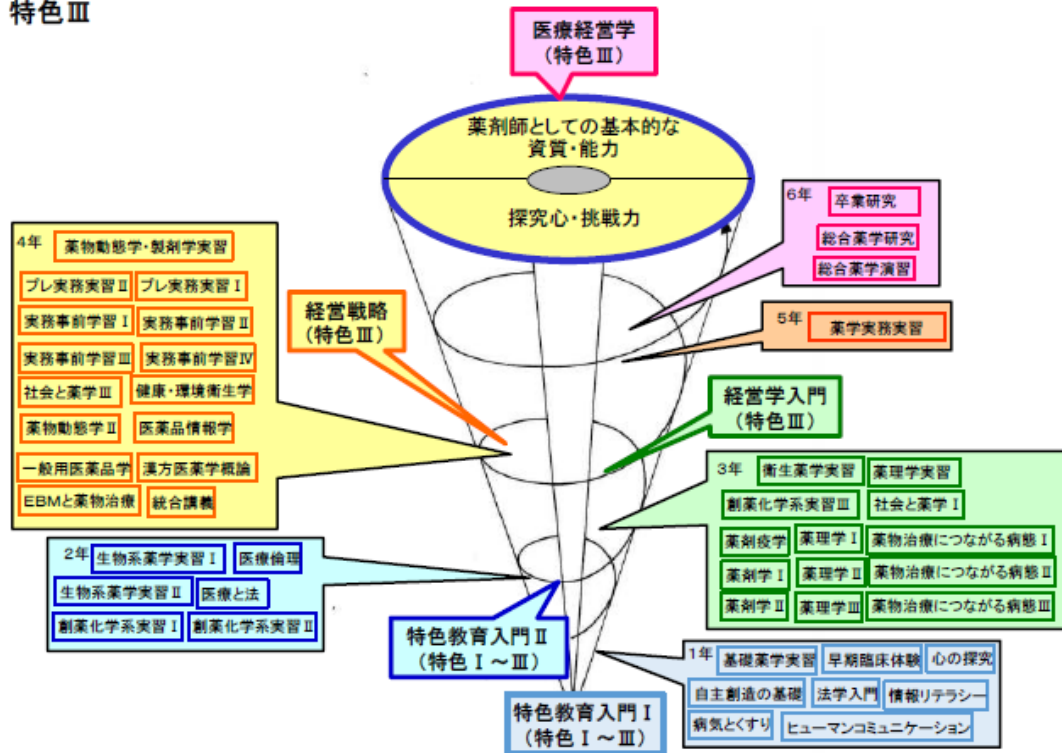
特色Ⅲ

医療経営学
（特色Ⅲ）

薬剤師としての基本的な資質・能力

探究心・挑戦力

4年
薬物動態学・製剤学実習
プレ実務実習Ⅱ
プレ実務実習Ⅰ
実務事前学習Ⅰ
実務事前学習Ⅱ
実務事前学習Ⅲ
実務事前学習Ⅳ
社会と薬学Ⅲ
健康・環境衛生学
薬物動態学Ⅱ
医薬品情報学
一般用医薬品学
漢方医薬学概論
EBMと薬物治療
統合講義

経営戦略
（特色Ⅲ）

6年
卒業研究
総合薬学研究
総合薬学演習

5年
薬学実務実習

経営学入門
（特色Ⅲ）

3年
衛生薬学実習
薬理学実習
創薬化学系実習Ⅲ
社会と薬学Ⅰ
薬剤疫学
薬理学Ⅰ
薬物治療につながる病態Ⅰ
薬剤学Ⅰ
薬理学Ⅱ
薬物治療につながる病態Ⅱ
薬剤学Ⅱ
薬理学Ⅲ
薬物治療につながる病態Ⅲ

2年
生物系薬学実習Ⅰ
医療倫理
生物系薬学実習Ⅱ
医療と法
創薬化学系実習Ⅰ
創薬化学系実習Ⅱ

特色教育入門Ⅱ
（特色Ⅰ～Ⅲ）

1年
基礎薬学実習
早期臨床体験
心の探究
自主創造の基礎
法学入門
情報リテラシー
病気とくすり
ヒューマンコミュニケーション

特色教育入門Ⅰ
（特色Ⅰ～Ⅲ）